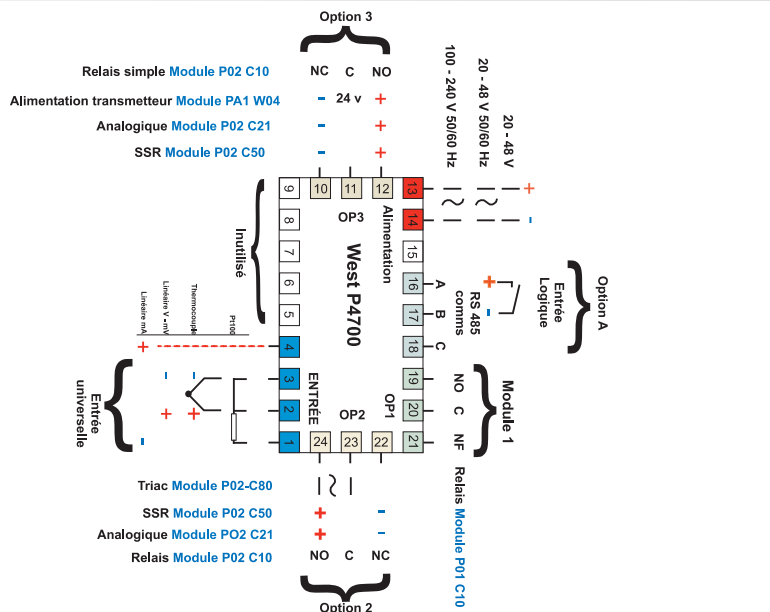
Option 3

Relais simple Module P02 C10 NC C NO
Alimentation transmetteur Module PA1 W04 - 24 v +
Analogique Module P02 C21 - +
SSR Module P02 C50 - +

100 - 240 V 50/60 Hz
20 - 48 V 50/60 Hz
20 - 48 V

+
-

10 11 12 13
9
8
7
6
5
4
3
2
1
14
15
16 A
17 B
18 C
19
20
21
24 23 22

OP3
Alimentation
Inutilisé
West P4700
ENTRÉE
OP2
OP1

RS 485 comms
Entrée Logique
Option A

Linéaire mA
Linéaire V - mV
Thermocouple
Pt100

Entrée universelle

NO C NF
Module 1

Relais Module P01 C10

Triac Module P02-C80
SSR Module P02 C50 + -
Analogique Module PO2 C21 + -
Relais Module P02 C10 NO C NC

Option 2